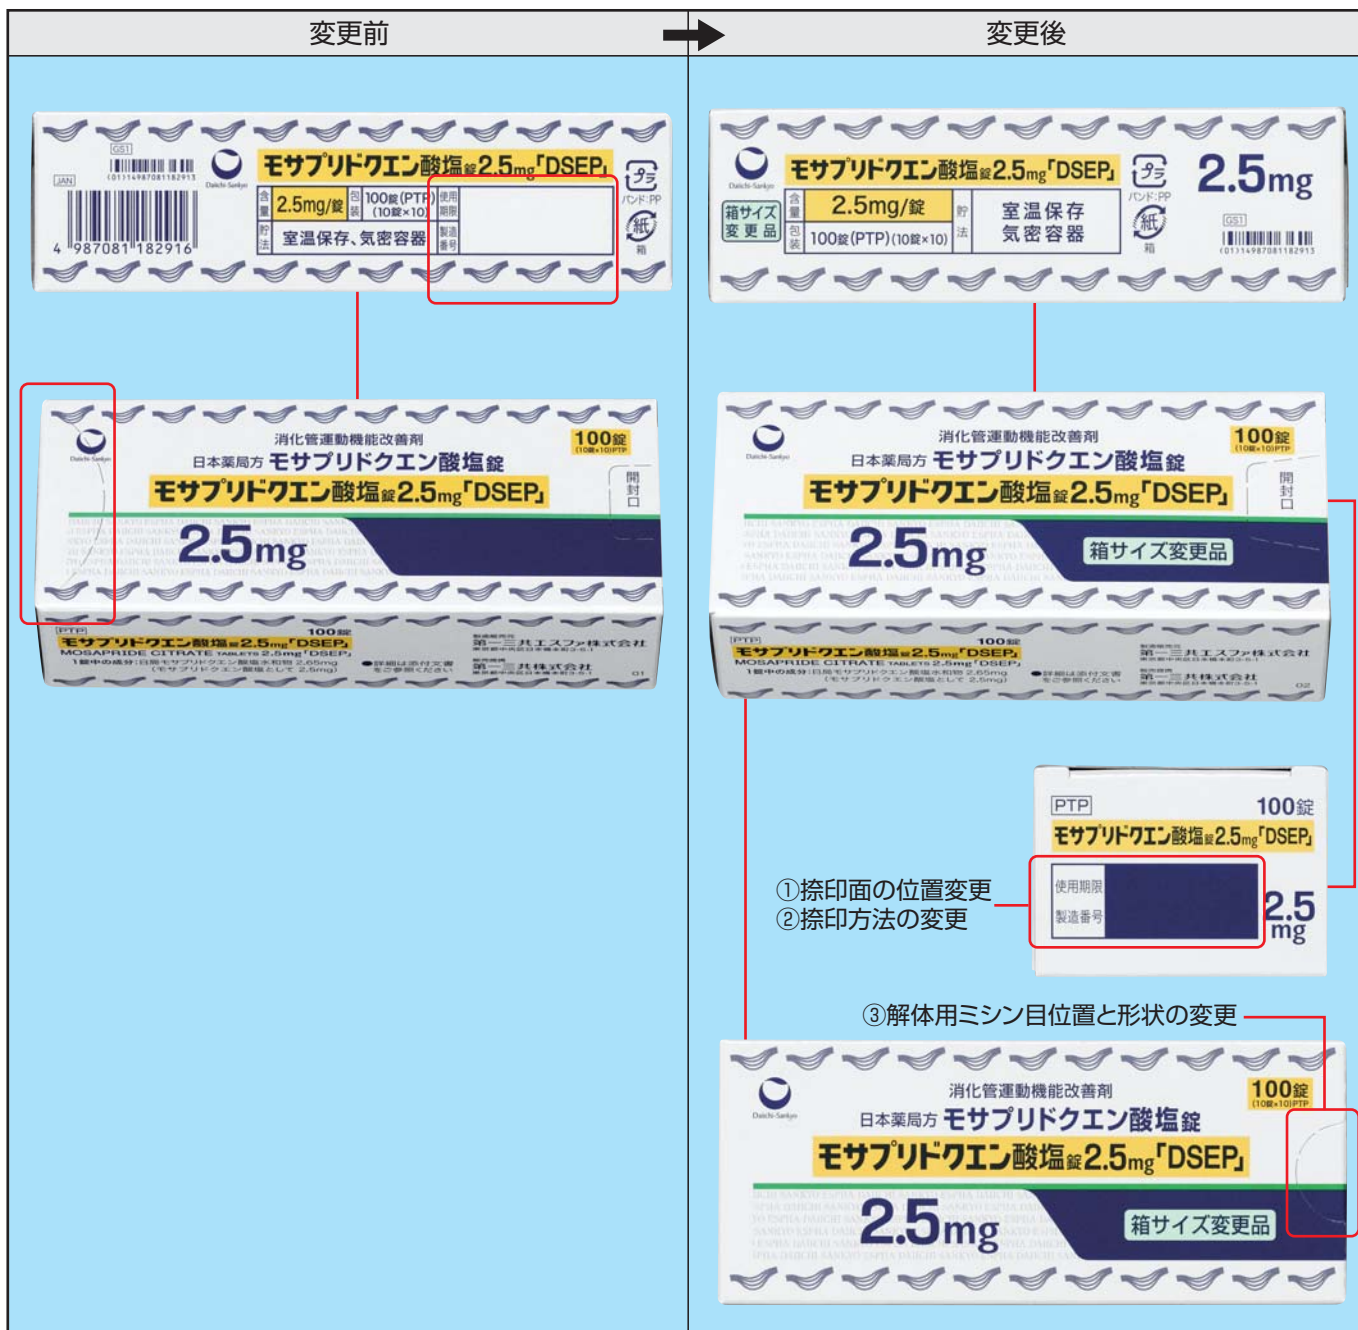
変更前

変更後

GS1
(01)14987081182913
JAN
4 987081 182916
Daiichi-Sankyo
モサプリドクエン酸塩錠2.5mg「DSEP」
含量 2.5mg/錠
包装 100錠(PTP)(10錠×10)
使用期限
貯法 室温保存、気密容器
製造番号
プラ
バンド:PP
紙
箱

Daiichi-Sankyo
消化管運動機能改善剤
日本薬局方 モサプリドクエン酸塩錠
モサプリドクエン酸塩錠2.5mg「DSEP」
100錠 (10錠×10)PTP
開封口
2.5mg

PTP 100錠
モサプリドクエン酸塩錠2.5mg「DSEP」
MOSAPRIDE CITRATE TABLETS 2.5mg「DSEP」
1錠中の成分:日局モサプリドクエン酸塩水和物 2.65mg (モサプリドクエン酸塩として 2.5mg)
●詳細は添付文書をご参照ください
第一三共エスファ株式会社
第一三共株式会社
01

Daiichi-Sankyo
箱サイズ変更品
モサプリドクエン酸塩錠2.5mg「DSEP」
含量 2.5mg/錠
包装 100錠(PTP)(10錠×10)
貯法 室温保存 気密容器
プラ
バンド:PP
紙
箱
2.5mg
GS1
(01)14987081182913

Daiichi-Sankyo
消化管運動機能改善剤
日本薬局方 モサプリドクエン酸塩錠
モサプリドクエン酸塩錠2.5mg「DSEP」
100錠 (10錠×10)PTP
開封口
2.5mg
箱サイズ変更品

PTP 100錠
モサプリドクエン酸塩錠2.5mg「DSEP」
MOSAPRIDE CITRATE TABLETS 2.5mg「DSEP」
1錠中の成分:日局モサプリドクエン酸塩水和物 2.65mg (モサプリドクエン酸塩として 2.5mg)
●詳細は添付文書をご参照ください
第一三共エスファ株式会社
第一三共株式会社
02

PTP 100錠
モサプリドクエン酸塩錠2.5mg「DSEP」
使用期限
製造番号
2.5mg

①捺印面の位置変更
②捺印方法の変更

③解体用ミシン目位置と形状の変更

Daiichi-Sankyo
消化管運動機能改善剤
日本薬局方 モサプリドクエン酸塩錠
モサプリドクエン酸塩錠2.5mg「DSEP」
100錠 (10錠×10)PTP
2.5mg
箱サイズ変更品